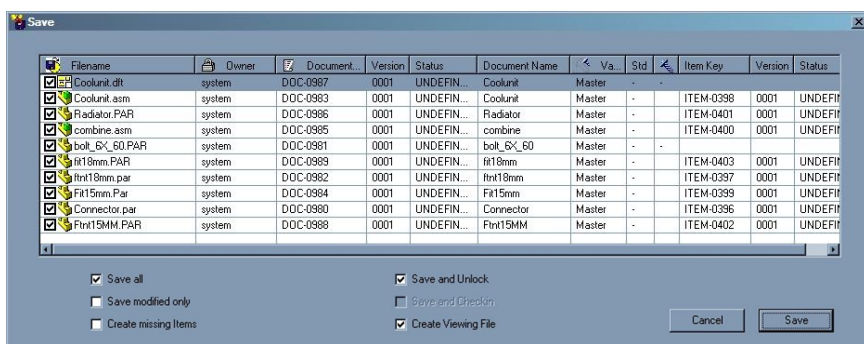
Save

| Filename | Owner | Document... | Version | Status | Document Name | Va... | Std | | Item Key | Version | Status |
|---|---|---|---|---|---|---|---|---|---|---|---|
| Coolunit.dft | system | DOC-0987 | 0001 | UNDEFIN... | Coolunit | Master | - | - | | | |
| Coolunit.asm | system | DOC-0983 | 0001 | UNDEFIN... | Coolunit | Master | - | | ITEM-0398 | 0001 | UNDEFIN |
| Radiator.PAR | system | DOC-0986 | 0001 | UNDEFIN... | Radiator | Master | - | | ITEM-0401 | 0001 | UNDEFIN |
| combine.asm | system | DOC-0985 | 0001 | UNDEFIN... | combine | Master | - | | ITEM-0400 | 0001 | UNDEFIN |
| bolt_6X_60.PAR | system | DOC-0981 | 0001 | UNDEFIN... | bolt_6X_60 | Master | - | - | | | |
| fit18mm.PAR | system | DOC-0989 | 0001 | UNDEFIN... | fit18mm | Master | - | | ITEM-0403 | 0001 | UNDEFIN |
| ftnt18mm.par | system | DOC-0982 | 0001 | UNDEFIN... | ftnt18mm | Master | - | | ITEM-0397 | 0001 | UNDEFIN |
| Fit15mm.Par | system | DOC-0984 | 0001 | UNDEFIN... | Fit15mm | Master | - | | ITEM-0399 | 0001 | UNDEFIN |
| Connector.par | system | DOC-0980 | 0001 | UNDEFIN... | Connector | Master | - | | ITEM-0396 | 0001 | UNDEFIN |
| Ftnt15MM.PAR | system | DOC-0988 | 0001 | UNDEFIN... | Ftnt15MM | Master | - | | ITEM-0402 | 0001 | UNDEFIN |

Save all
Save modified only
Create missing Items

Save and Unlock
Save and Checkin
Create Viewing File

Cancel
Save